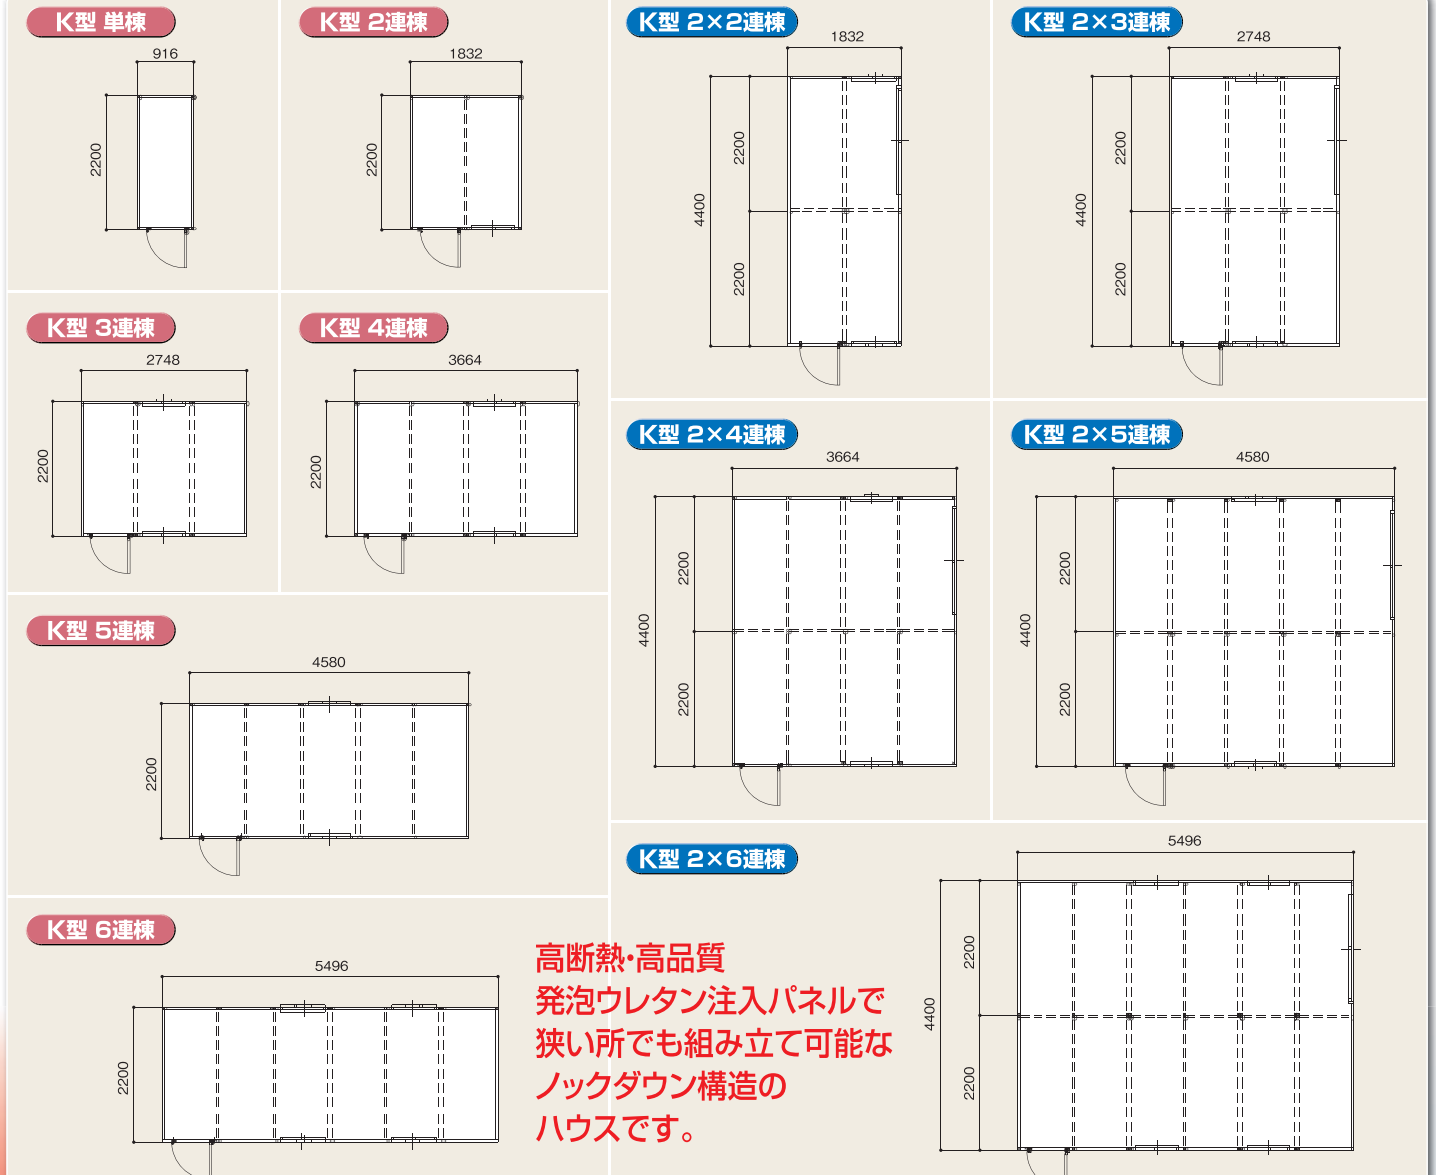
K型 単棟
916
2200

K型 2連棟
1832
2200

K型 2×2連棟
1832
4400
2200
2200

K型 2×3連棟
2748
4400
2200
2200

K型 3連棟
2748
2200

K型 4連棟
3664
2200

K型 2×4連棟
3664
4400
2200
2200

K型 2×5連棟
4580
4400
2200
2200

K型 5連棟
4580
2200

K型 2×6連棟
5496
4400
2200
2200

K型 6連棟
5496
2200

高断熱·高品質
発泡ウレタン注入パネルで
狭い所でも組み立て可能な
ノックダウン構造の
ハウスです。